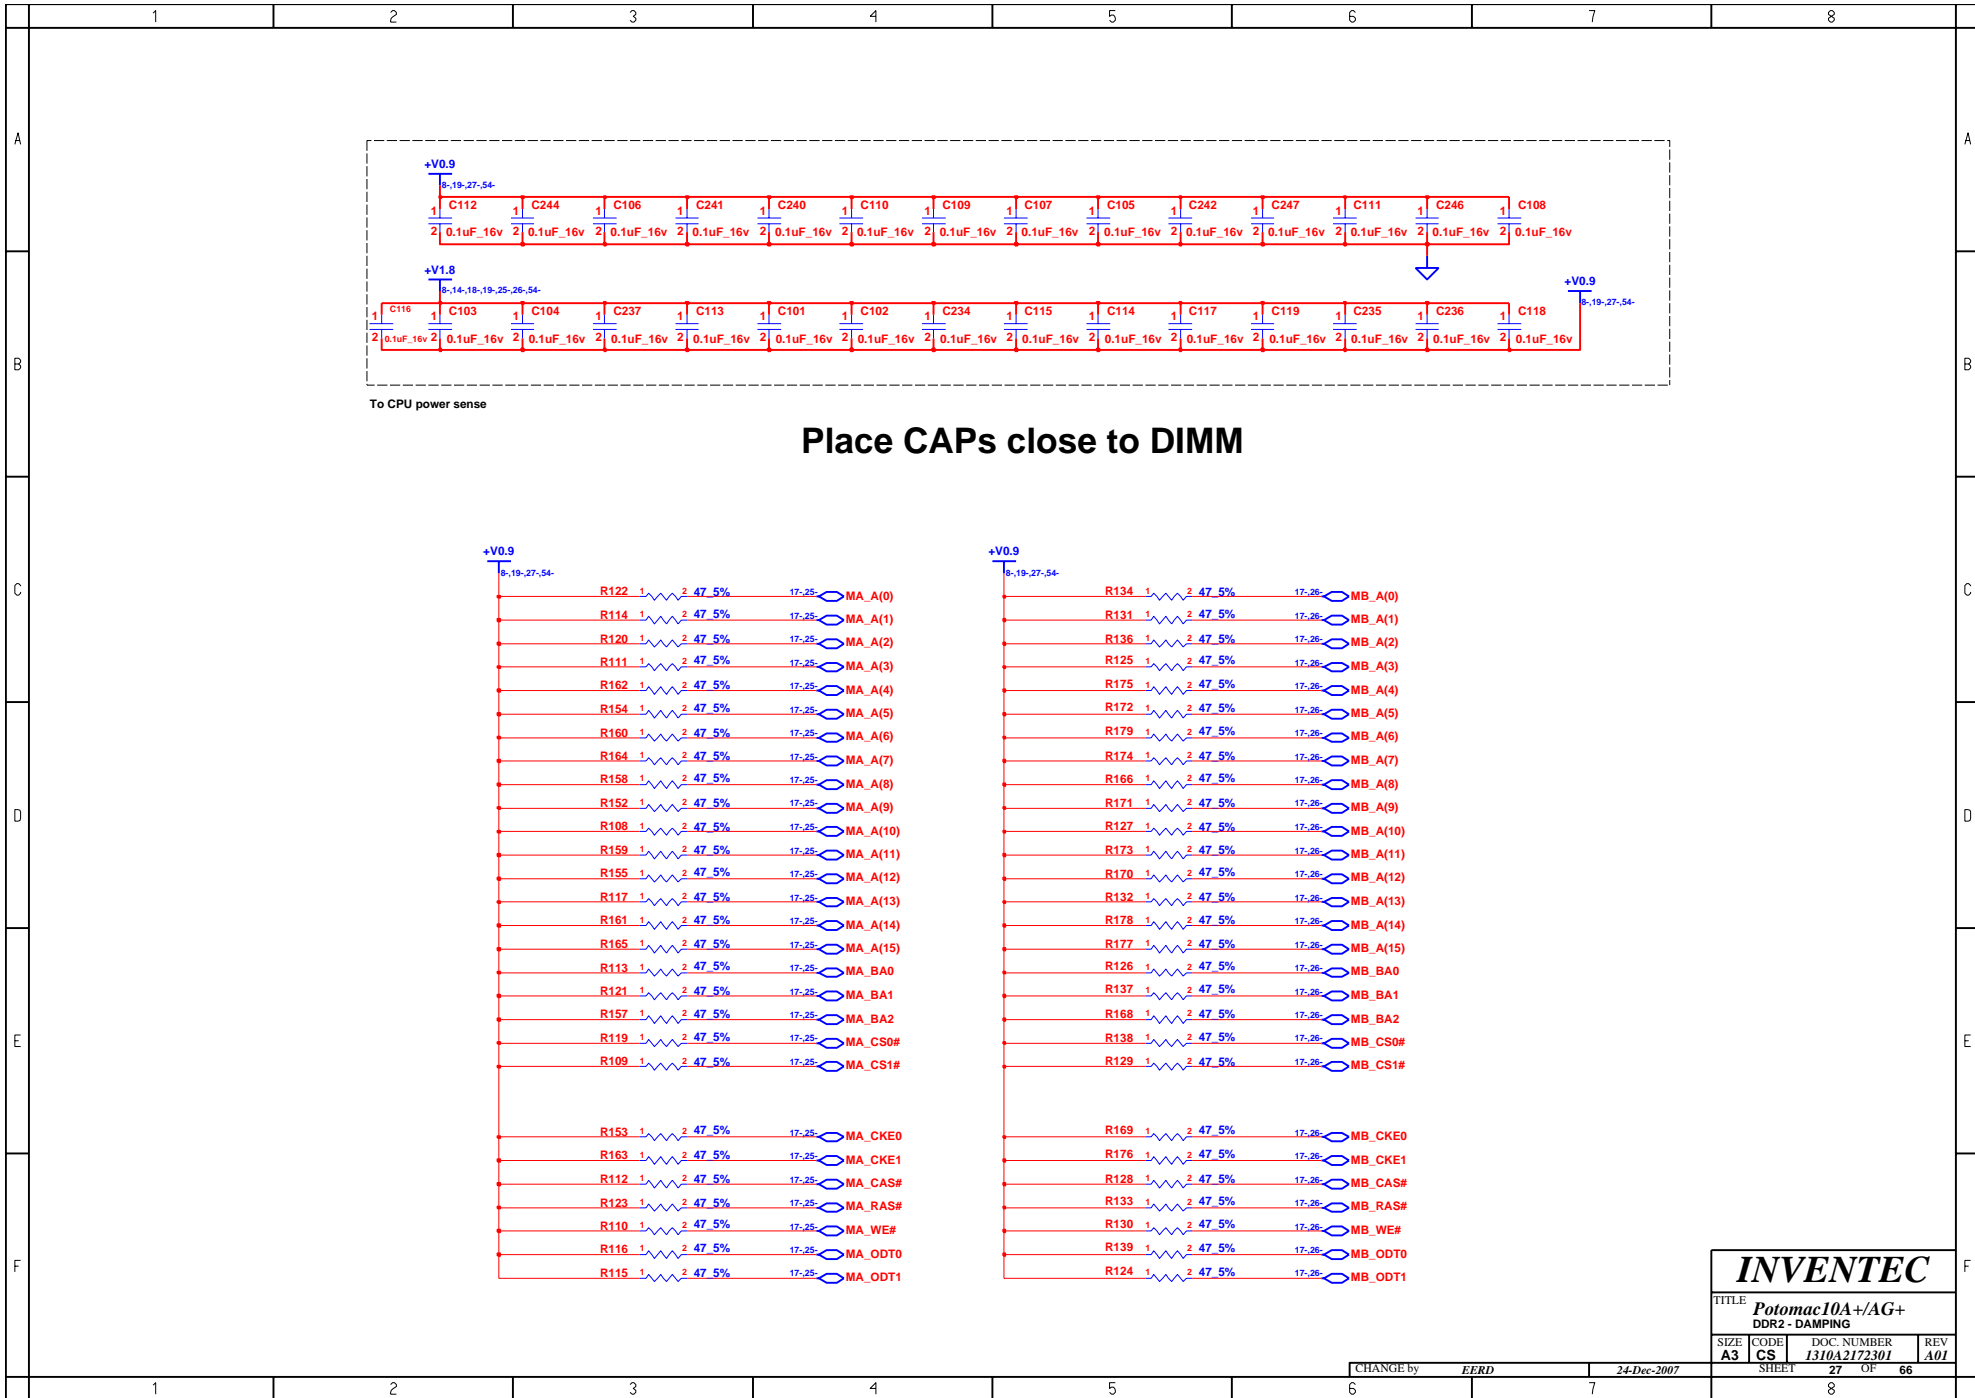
1 2 3 4 5 6 7 8

A

+V0.9
8-,19-,27-,54-

C112 0.1uF_16v
C244 0.1uF_16v
C106 0.1uF_16v
C241 0.1uF_16v
C240 0.1uF_16v
C110 0.1uF_16v
C109 0.1uF_16v
C107 0.1uF_16v
C105 0.1uF_16v
C242 0.1uF_16v
C247 0.1uF_16v
C111 0.1uF_16v
C246 0.1uF_16v
C108 0.1uF_16v

+V1.8
8-,14-,18-,19-,25-,26-,54-

+V0.9
8-,19-,27-,54-

C116 0.1uF_16v
C103 0.1uF_16v
C104 0.1uF_16v
C237 0.1uF_16v
C113 0.1uF_16v
C101 0.1uF_16v
C102 0.1uF_16v
C234 0.1uF_16v
C115 0.1uF_16v
C114 0.1uF_16v
C117 0.1uF_16v
C119 0.1uF_16v
C235 0.1uF_16v
C236 0.1uF_16v
C118 0.1uF_16v

B

To CPU power sense

Place CAPs close to DIMM

C

+V0.9
8-,19-,27-,54-

| R | Value | Ref | Net |
|---|---|---|---|
| R122 | 47_5% | 17-,25- | MA_A(0) |
| R114 | 47_5% | 17-,25- | MA_A(1) |
| R120 | 47_5% | 17-,25- | MA_A(2) |
| R111 | 47_5% | 17-,25- | MA_A(3) |
| R162 | 47_5% | 17-,25- | MA_A(4) |
| R154 | 47_5% | 17-,25- | MA_A(5) |
| R160 | 47_5% | 17-,25- | MA_A(6) |
| R164 | 47_5% | 17-,25- | MA_A(7) |
| R158 | 47_5% | 17-,25- | MA_A(8) |
| R152 | 47_5% | 17-,25- | MA_A(9) |
| R108 | 47_5% | 17-,25- | MA_A(10) |
| R159 | 47_5% | 17-,25- | MA_A(11) |
| R155 | 47_5% | 17-,25- | MA_A(12) |
| R117 | 47_5% | 17-,25- | MA_A(13) |
| R161 | 47_5% | 17-,25- | MA_A(14) |
| R165 | 47_5% | 17-,25- | MA_A(15) |
| R113 | 47_5% | 17-,25- | MA_BA0 |
| R121 | 47_5% | 17-,25- | MA_BA1 |
| R157 | 47_5% | 17-,25- | MA_BA2 |
| R119 | 47_5% | 17-,25- | MA_CS0# |
| R109 | 47_5% | 17-,25- | MA_CS1# |
| R153 | 47_5% | 17-,25- | MA_CKE0 |
| R163 | 47_5% | 17-,25- | MA_CKE1 |
| R112 | 47_5% | 17-,25- | MA_CAS# |
| R123 | 47_5% | 17-,25- | MA_RAS# |
| R110 | 47_5% | 17-,25- | MA_WE# |
| R116 | 47_5% | 17-,25- | MA_ODT0 |
| R115 | 47_5% | 17-,25- | MA_ODT1 |

+V0.9
8-,19-,27-,54-

| R | Value | Ref | Net |
|---|---|---|---|
| R134 | 47_5% | 17-,26- | MB_A(0) |
| R131 | 47_5% | 17-,26- | MB_A(1) |
| R136 | 47_5% | 17-,26- | MB_A(2) |
| R125 | 47_5% | 17-,26- | MB_A(3) |
| R175 | 47_5% | 17-,26- | MB_A(4) |
| R172 | 47_5% | 17-,26- | MB_A(5) |
| R179 | 47_5% | 17-,26- | MB_A(6) |
| R174 | 47_5% | 17-,26- | MB_A(7) |
| R166 | 47_5% | 17-,26- | MB_A(8) |
| R171 | 47_5% | 17-,26- | MB_A(9) |
| R127 | 47_5% | 17-,26- | MB_A(10) |
| R173 | 47_5% | 17-,26- | MB_A(11) |
| R170 | 47_5% | 17-,26- | MB_A(12) |
| R132 | 47_5% | 17-,26- | MB_A(13) |
| R178 | 47_5% | 17-,26- | MB_A(14) |
| R177 | 47_5% | 17-,26- | MB_A(15) |
| R126 | 47_5% | 17-,26- | MB_BA0 |
| R137 | 47_5% | 17-,26- | MB_BA1 |
| R168 | 47_5% | 17-,26- | MB_BA2 |
| R138 | 47_5% | 17-,26- | MB_CS0# |
| R129 | 47_5% | 17-,26- | MB_CS1# |
| R169 | 47_5% | 17-,26- | MB_CKE0 |
| R176 | 47_5% | 17-,26- | MB_CKE1 |
| R128 | 47_5% | 17-,26- | MB_CAS# |
| R133 | 47_5% | 17-,26- | MB_RAS# |
| R130 | 47_5% | 17-,26- | MB_WE# |
| R139 | 47_5% | 17-,26- | MB_ODT0 |
| R124 | 47_5% | 17-,26- | MB_ODT1 |

D E F

INVENTEC
TITLE Potomac10A+/AG+
DDR2 - DAMPING
SIZE A3 CODE CS DOC. NUMBER 1310A2172301 REV A01
CHANGE by EERD 24-Dec-2007 SHEET 27 OF 66